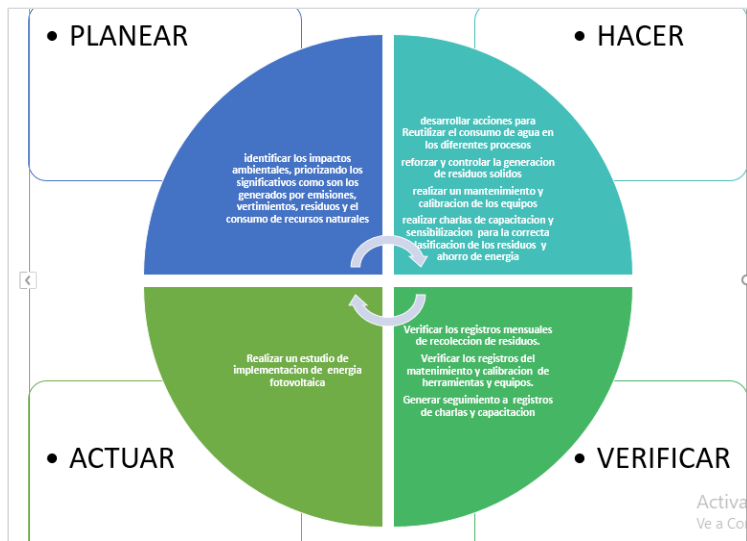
• PLANEAR

identificar los impactos ambientales, priorizando los significativos como son los generados por emisiones, vertimientos, residuos y el consumo de recursos naturales

• HACER

desarrollar acciones para Reutilizar el consumo de agua en los diferentes procesos

reforzar y controlar la generacion de residuos solidos

realizar un mantenimiento y calibracion de los equipos

realizar charlas de capacitacion y sensibilizacion para la correcta clasificacion de los residuos y ahorro de energia

• ACTUAR

Realizar un estudio de implementacion de energia fotovoltaica

• VERIFICAR

Verificar los registros mensuales de recoleccion de residuos.

Verificar los registros del matenimiento y calibracion de herramientas y equipos.

Generar seguimiento a registros de charlas y capacitacion

Activa
Ve a Co